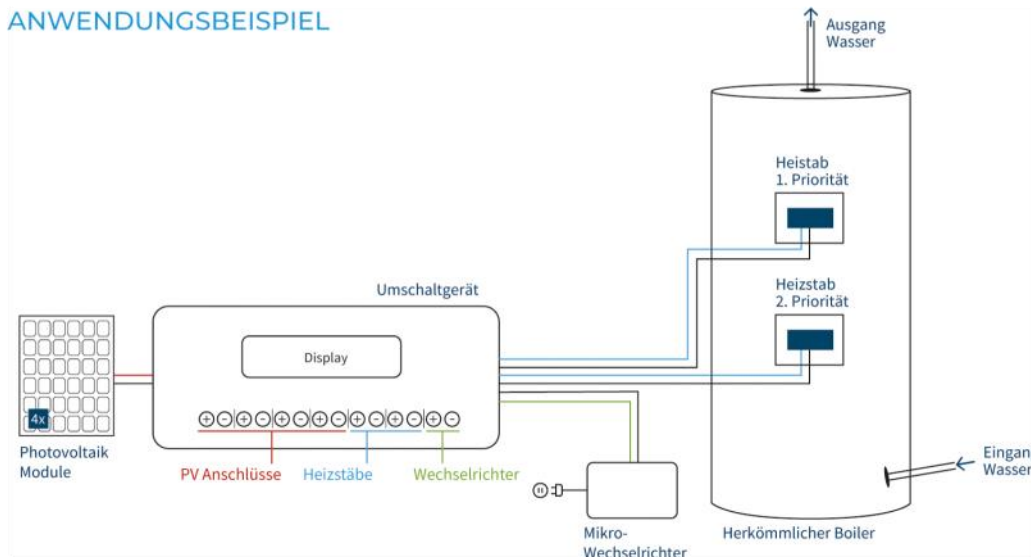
ANWENDUNGSBEISPIEL

Ausgang Wasser

Heistab 1. Priorität

Heizstab 2. Priorität

Umschaltgerät

Display

4x

Photovoltaik Module

PV Anschlüsse

Heizstäbe

Wechselrichter

Mikro-Wechselrichter

Herkömmlicher Boiler

Eingan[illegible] Wasser